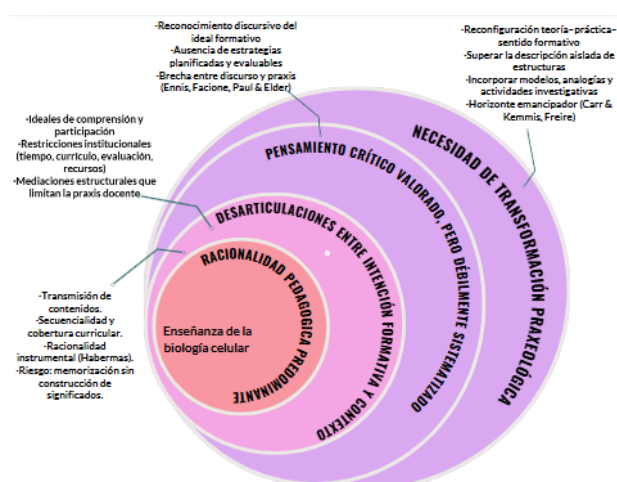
-Reconocimiento discursivo del ideal formativo
-Ausencia de estrategias planificadas y evaluables
-Brecha entre discurso y praxis (Ennis, Facione, Paul & Elder)

-Reconfiguración teoría- práctica-sentido formativo
-Superar la descripción aislada de estructuras
-Incorporar modelos, analogías y actividades investigativas
-Horizonte emancipador (Carr & Kemmis, Freire)

-Ideales de comprensión y participación
-Restricciones institucionales (tiempo, currículo, evaluación, recursos)
-Mediaciones estructurales que limitan la praxis docente

NECESIDAD DE TRANSFORMACIÓN PRAXEOLÓGICA

PENSAMIENTO CRÍTICO VALORADO, PERO DÉBILMENTE SISTEMATIZADO

DESARTICULACIONES ENTRE INTENCIÓN FORMATIVA Y CONTEXTO

RACIONALIDAD PEDAGÓGICA PREDOMINANTE

Enseñanza de la biología celular

-Transmisión de contenidos.
-Secuencialidad y cobertura curricular.
-Racionalidad instrumental (Habermas).
-Riesgo: memorización sin construcción de significados.